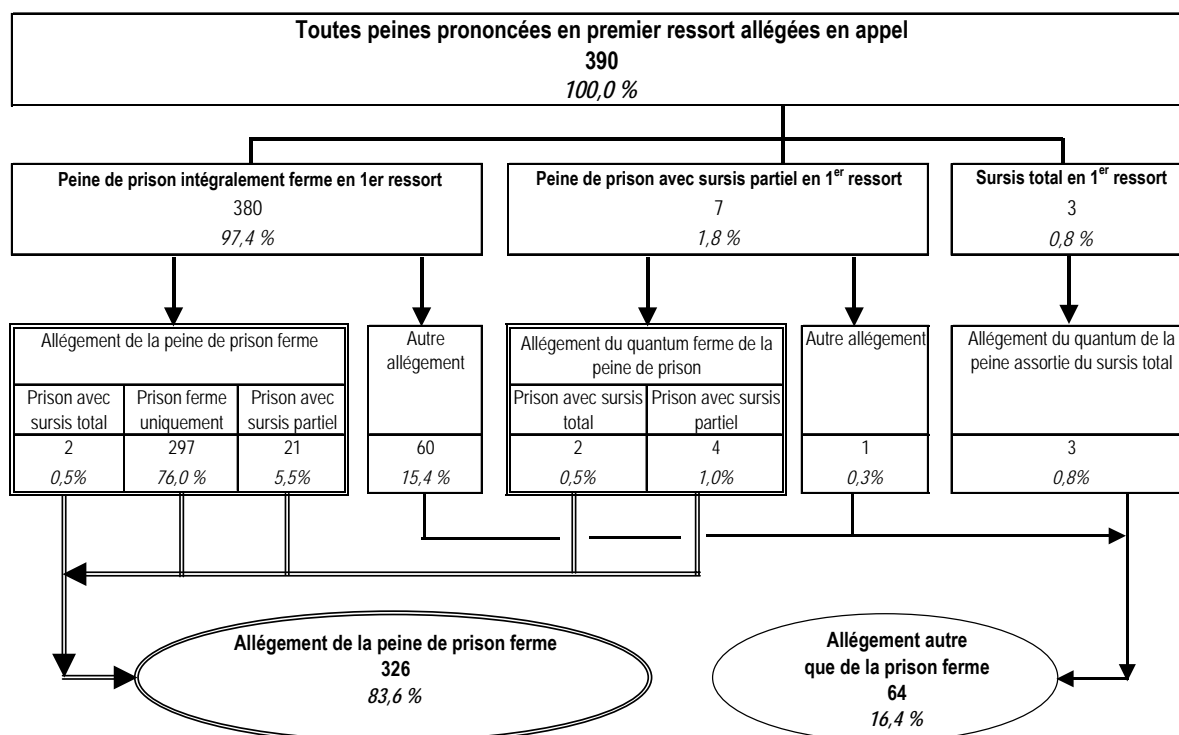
Toutes peines prononcées en premier ressort allégées en appel
390
100,0 %

Peine de prison intégralement ferme en 1er ressort
380
97,4 %

Peine de prison avec sursis partiel en 1$^{er}$ ressort
7
1,8 %

Sursis total en 1$^{er}$ ressort
3
0,8 %

| Allégement de la peine de prison ferme | | |
|---|---|---|
| Prison avec sursis total | Prison ferme uniquement | Prison avec sursis partiel |
| 2 | 297 | 21 |
| 0,5% | 76,0 % | 5,5% |

Autre allégement
60
15,4 %

| Allégement du quantum ferme de la peine de prison | |
|---|---|
| Prison avec sursis total | Prison avec sursis partiel |
| 2 | 4 |
| 0,5% | 1,0% |

Autre allégement
1
0,3%

Allégement du quantum de la peine assortie du sursis total
3
0,8%

Allégement de la peine de prison ferme
326
83,6 %

Allégement autre que de la prison ferme
64
16,4 %